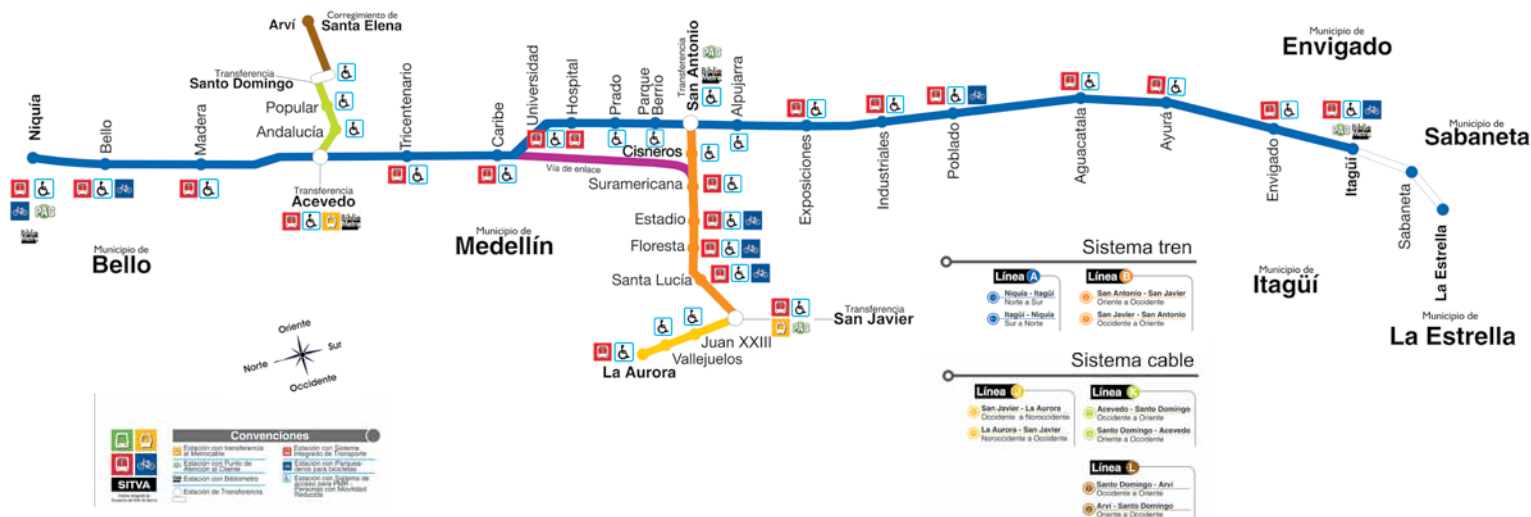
Corregimiento de
Arví Santa Elena

Transferencia
Santo Domingo

Popular

Andalucía

Niquía

Bello

Madera

Tricentenario

Transferencia
Acevedo

Caribe

Universidad

Hospital

Prado

Parque Berrio

Transferencia
San Antonio

Alpujarra

Cisneros

Vía de enlace

Suramericana

Estadio

Floresta

Santa Lucía

Transferencia
San Javier

Juan XXIII

Vallejuelos

La Aurora

Exposiciones

Industriales

Poblado

Aguacatala

Ayurá

Envigado

Itagüí

Sabaneta

La Estrella

Municipio de
Envigado

Municipio de
Sabaneta

Municipio de
Bello

Municipio de
Medellín

Municipio de
Itagüí

Municipio de
La Estrella

Oriente
Sur
Norte
Occidente

Sistema tren

Línea A
Niquía - Itagüí
Norte a Sur
Itagüí - Niquía
Sur a Norte

Línea B
San Antonio - San Javier
Oriente a Occidente
San Javier - San Antonio
Occidente a Oriente

Sistema cable

Línea J
San Javier - La Aurora
Occidente a Noroccidente
La Aurora - San Javier
Noroccidente a Occidente

Línea K
Acevedo - Santo Domingo
Occidente a Oriente
Santo Domingo - Acevedo
Oriente a Occidente

Línea L
Santo Domingo - Arví
Occidente a Oriente
Arví - Santo Domingo
Oriente a Occidente

SITVA

Convenciones
Estación con transferencia al Metroplús
Estación con Punto de Atención al Cliente
Estación con Bibliometro
Estación de Transferencia
Estación con Sistema Integrado de Transporte
Estación con Parqueaderos para bicicletas
Estación con Sistema de acceso para PMR - Personas con Movilidad Reducida